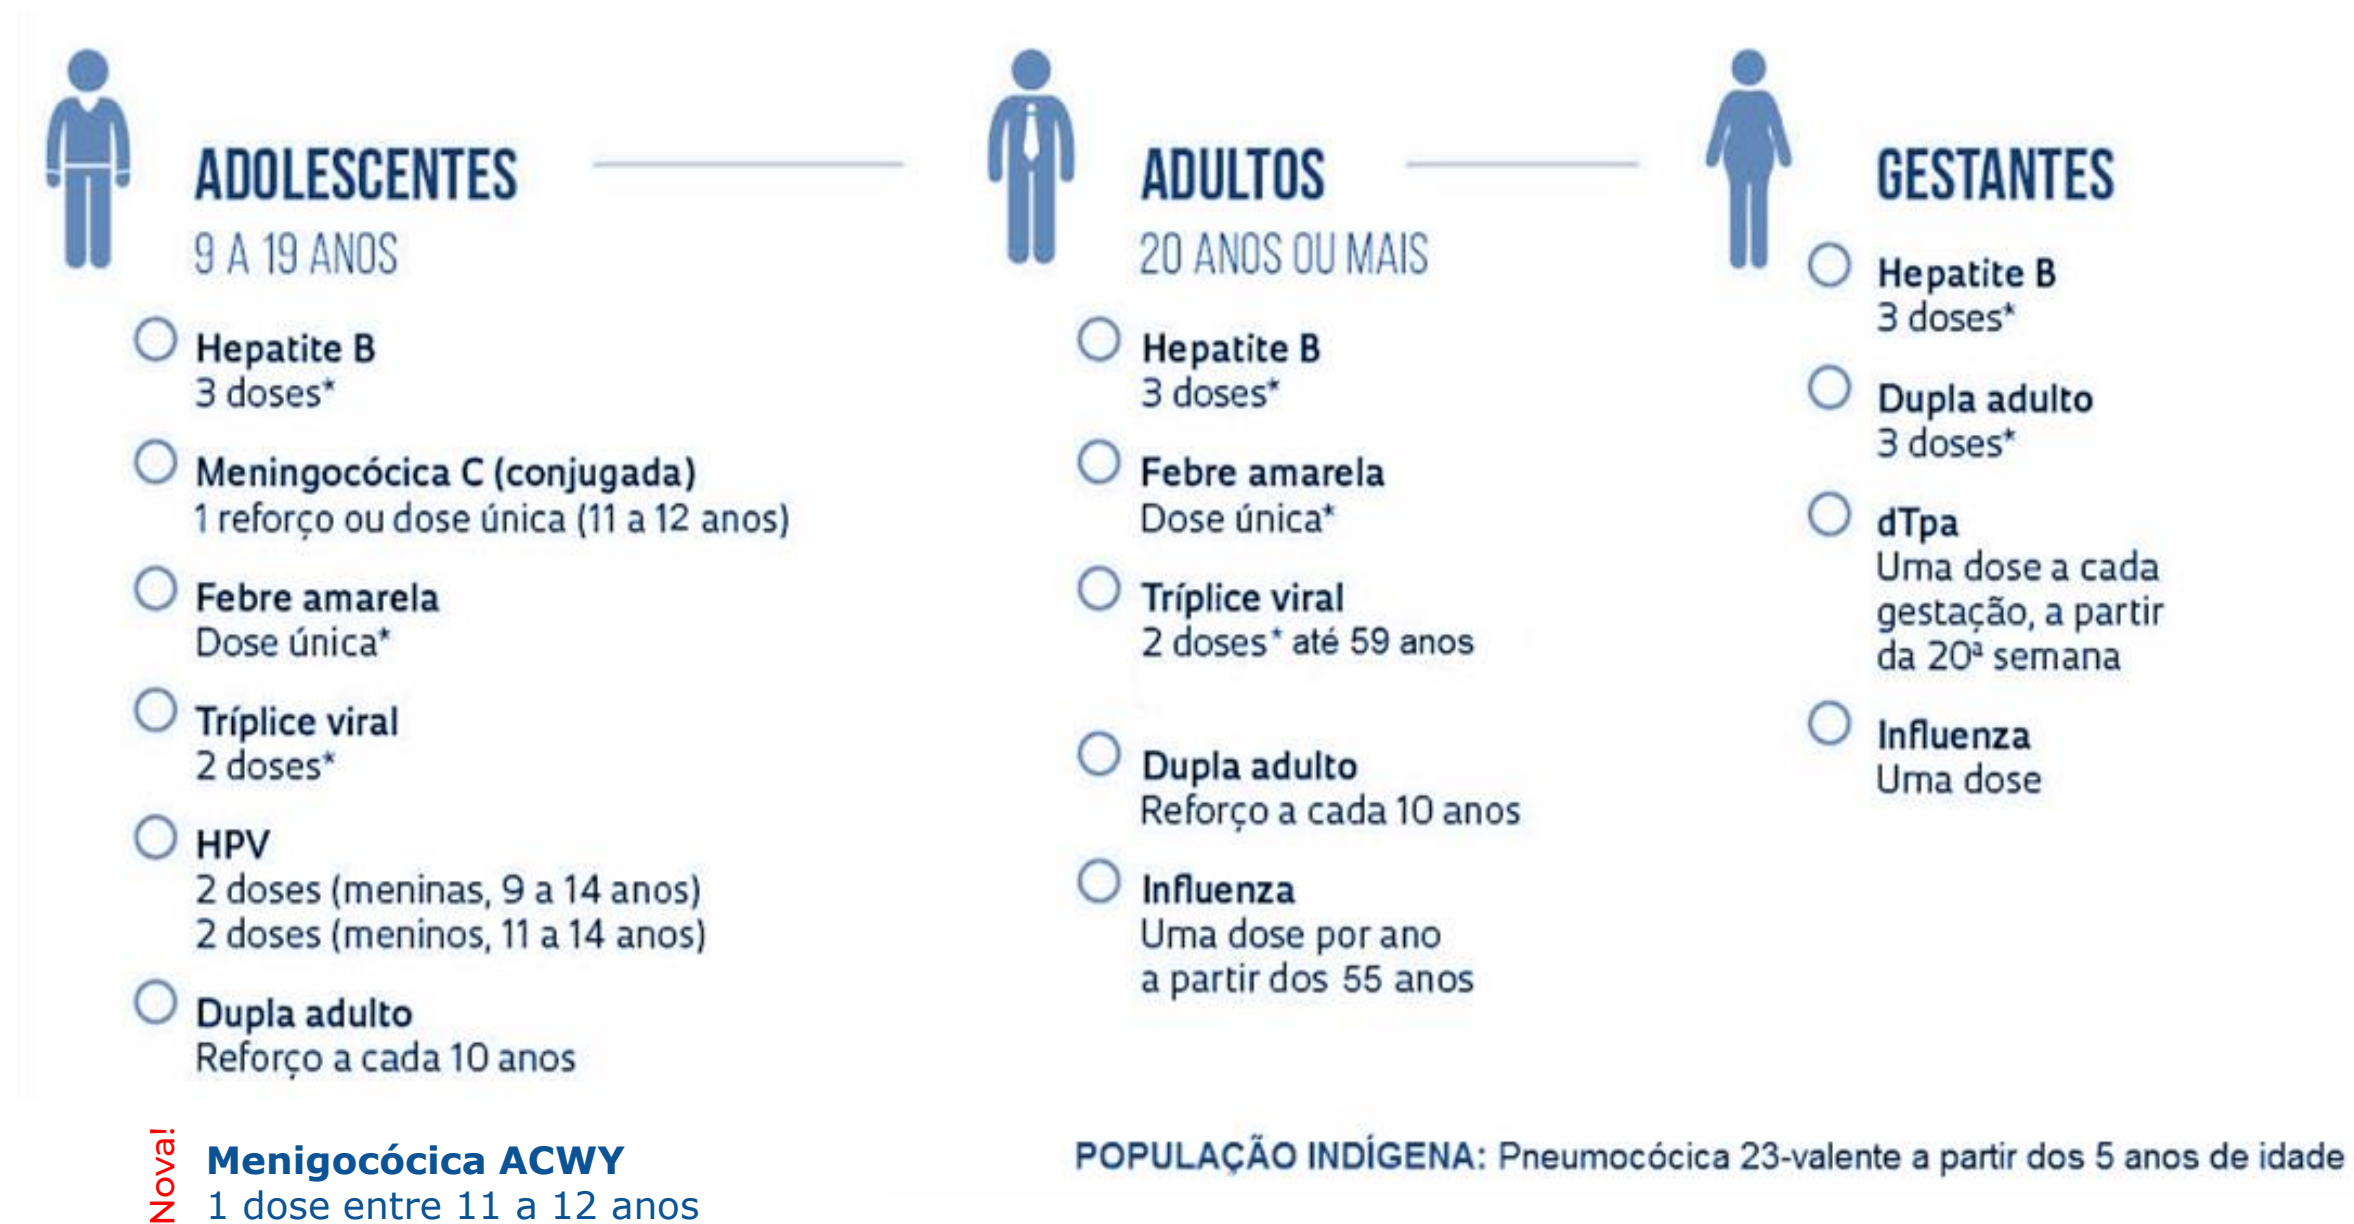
ADOLESCENTES

9 A 19 ANOS

Hepatite B
3 doses*

Meningocócica C (conjugada)
1 reforço ou dose única (11 a 12 anos)

Febre amarela
Dose única*

Tríplice viral
2 doses*

HPV
2 doses (meninas, 9 a 14 anos)
2 doses (meninos, 11 a 14 anos)

Dupla adulto
Reforço a cada 10 anos

ADULTOS

20 ANOS OU MAIS

Hepatite B
3 doses*

Febre amarela
Dose única*

Tríplice viral
2 doses* até 59 anos

Dupla adulto
Reforço a cada 10 anos

Influenza
Uma dose por ano
a partir dos 55 anos

GESTANTES

Hepatite B
3 doses*

Dupla adulto
3 doses*

dTpa
Uma dose a cada gestação, a partir da 20ª semana

Influenza
Uma dose

Nova!

Menigocócica ACWY
1 dose entre 11 a 12 anos

POPULAÇÃO INDÍGENA: Pneumocócica 23-valente a partir dos 5 anos de idade